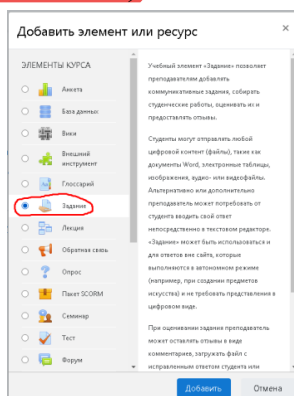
Добавить элемент или ресурс

ЭЛЕМЕНТЫ КУРСА

Анкета
База данных
Вики
Внешний инструмент
Глоссарий
Задание
Лекция
Обратная связь
Опрос
Пакет SCORM
Семинар
Тест
Форум

Учебный элемент «Задание» позволяет преподавателям добавлять коммуникативные задания, собирать студенческие работы, оценивать их и предоставлять отзывы.

Студенты могут отправлять любой цифровой контент (файлы), такие как документы Word, электронные таблицы, изображения, аудио- или видеофайлы. Альтернативно или дополнительно преподаватель может потребовать от студента вводить свой ответ непосредственно в текстовом редакторе. «Задание» может быть использовано и для ответов вне сайта, которые выполняются в автономном режиме (например, при создании предметов искусства) и не требовать представления в цифровом виде.

При оценивании задания преподаватель может оставлять отзывы в виде комментариев, загружать файл с исправленным ответом студента или

Добавить
Отмена